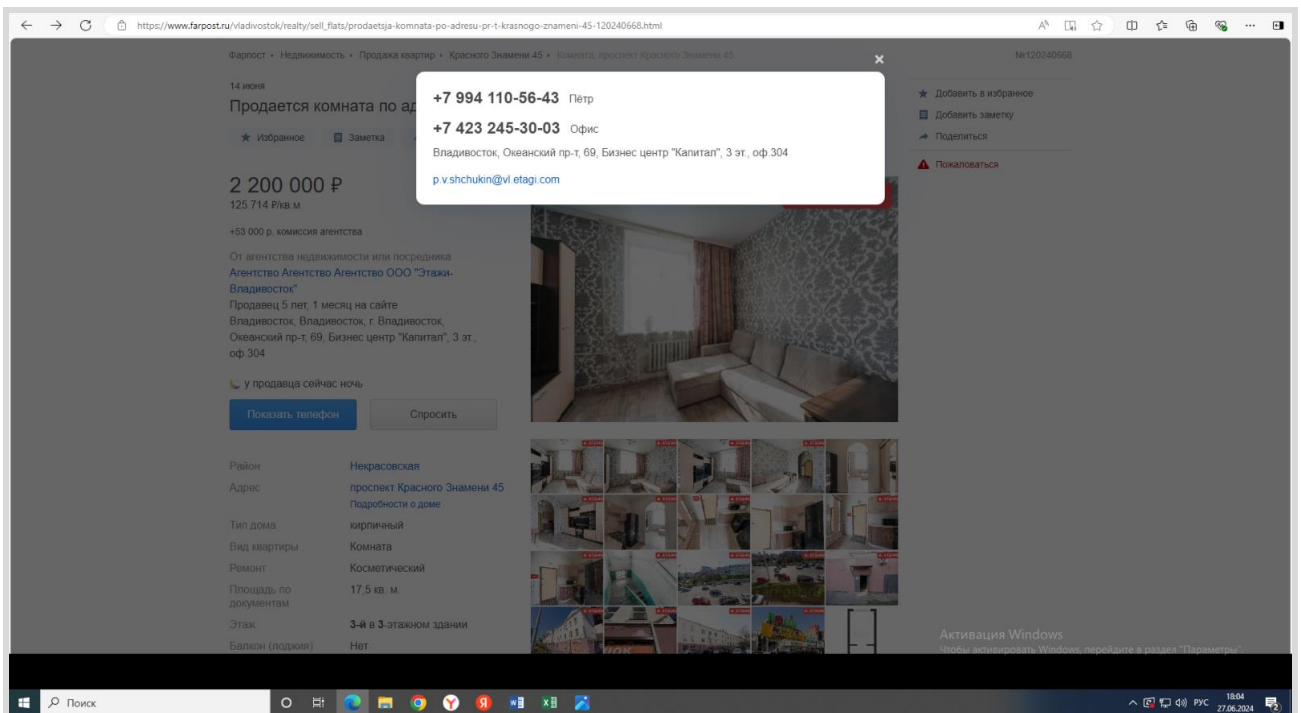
https://www.farpost.ru/vladivostok/realty/sell_flats/prodaetsja-komnata-po-adresu-pr-t-krasnogo-znameni-45-120240668.html

Фарпост • Недвижимость • Продажа квартир • Красного Знамени 45 • Комната, проспект Красного Знамени 45

№120240668

14 июня

Продается комната по ад

Избранное Заметка

+7 994 110-56-43 Пётр

+7 423 245-30-03 Офис

Владивосток, Океанский пр-т, 69, Бизнес центр "Капитал", 3 эт., оф.304

p.v.shchukin@vl.etagi.com

Добавить в избранное
Добавить заметку
Поделиться
Пожаловаться

2 200 000 ₽
125 714 ₽/кв.м

+53 000 р. комиссия агентства

От агентства недвижимости или посредника
Агентство Агентство Агентство ООО "Этажи-Владивосток"
Продавец 5 лет, 1 месяц на сайте
Владивосток, Владивосток, г. Владивосток, Океанский пр-т, 69, Бизнес центр "Капитал", 3 эт., оф.304

у продавца сейчас ночь

Показать телефон
Спросить

| | |
|---|---|
| Район | Некрасовская |
| Адрес | проспект Красного Знамени 45 Подробности о доме |
| Тип дома | кирпичный |
| Вид квартиры | Комната |
| Ремонт | Косметический |
| Площадь по документам | 17.5 кв. м. |
| Этаж | 3-й в 3-этажном здании |
| Балкон (лоджия) | Нет |

Активация Windows
Чтобы активировать Windows, перейдите в раздел "Параметры".

Поиск

РУС 18:04 27.06.2024